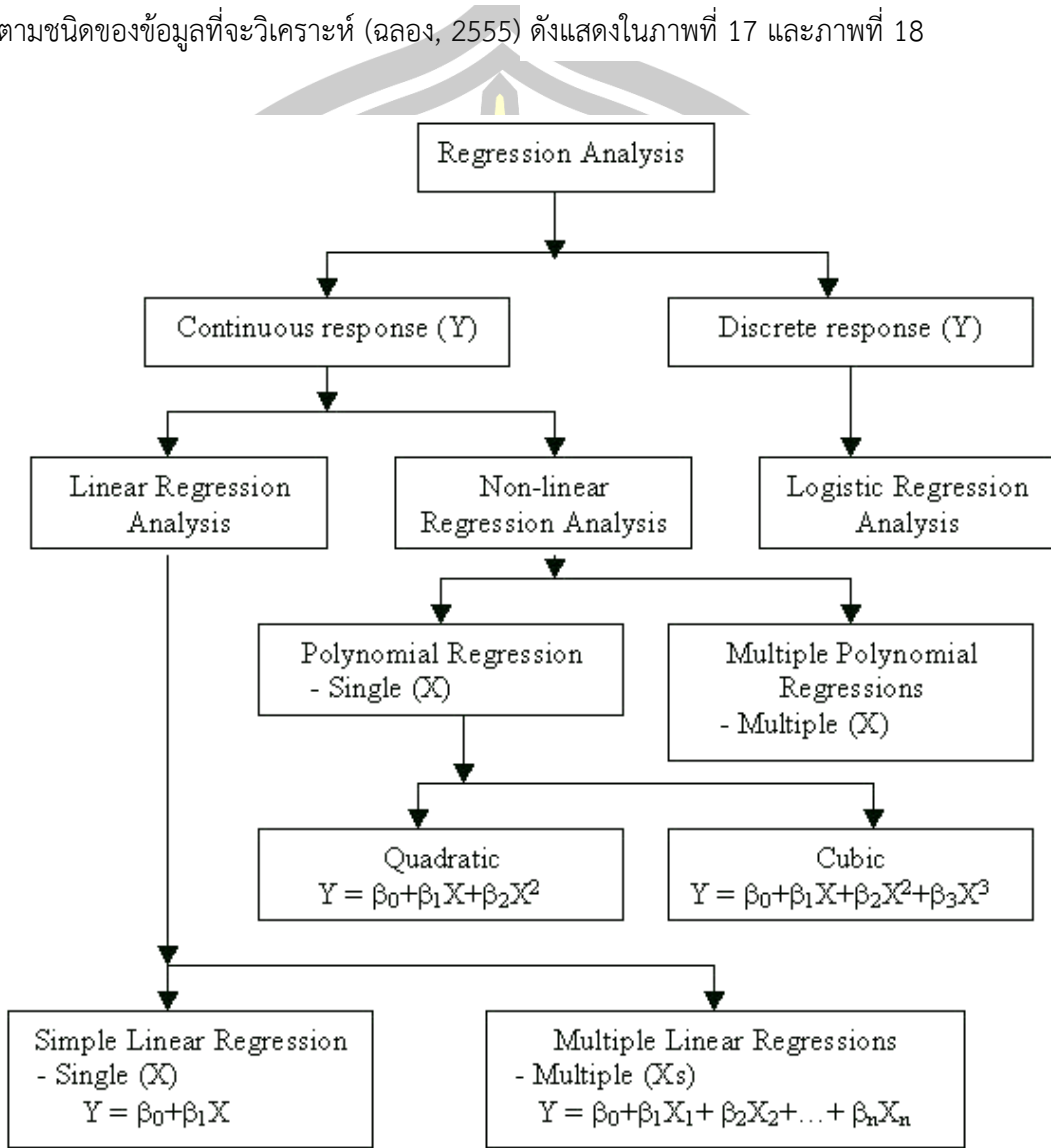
ตามชนิดของข้อมูลที่จะวิเคราะห์ (ฉลอง, 2555) ดังแสดงในภาพที่ 17 และภาพที่ 18

Regression Analysis

Continuous response (Y)

Discrete response (Y)

Linear Regression Analysis

Non-linear Regression Analysis

Logistic Regression Analysis

Polynomial Regression
- Single (X)

Multiple Polynomial Regressions
- Multiple (X)

Quadratic
$Y = \beta_0+\beta_1X+\beta_2X^2$

Cubic
$Y = \beta_0+\beta_1X+\beta_2X^2+\beta_3X^3$

Simple Linear Regression
- Single (X)
$Y = \beta_0+\beta_1X$

Multiple Linear Regressions
- Multiple (Xs)
$Y = \beta_0+\beta_1X_1+ \beta_2X_2+\ldots+ \beta_nX_n$